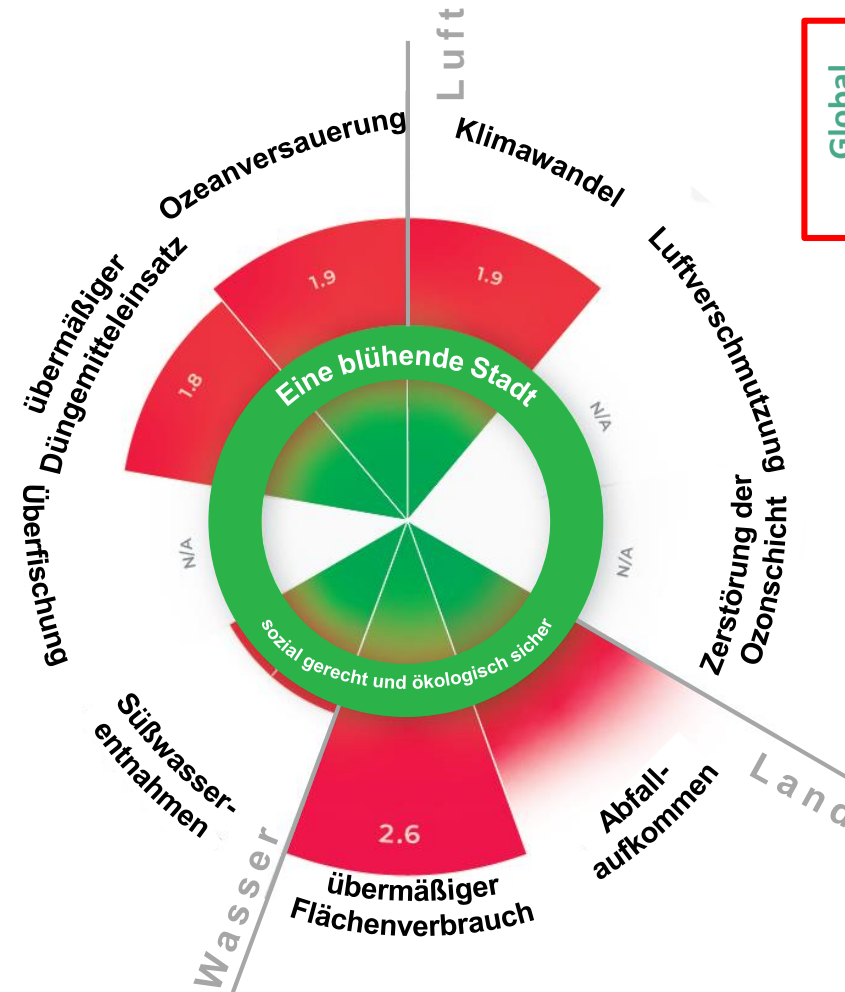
Luft

Global

Ozeanversauerung

Klimawandel

Luftverschmutzung

übermäßiger Düngemitteleinsatz

1.9

1.9

1.8

Eine blühende Stadt

N/A

Überfischung

N/A

N/A

Zerstörung der Ozonschicht

sozial gerecht und ökologisch sicher

Süßwasserentnahmen

2.6

Abfallaufkommen

Land

Wasser

übermäßiger Flächenverbrauch